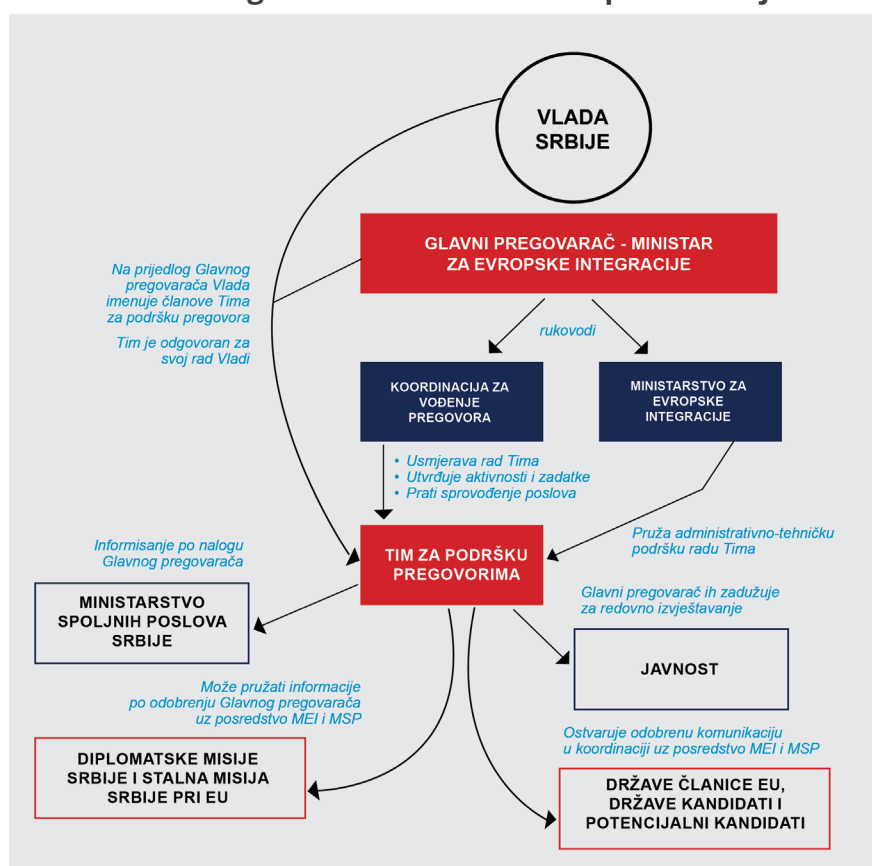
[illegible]

VLADA SRBIJE

GLAVNI PREGOVARAČ - MINISTAR ZA EVROPSKE INTEGRACIJE

Na prijedlog Glavnog pregovarača Vlada imenuje članove Tima za podršku pregovora

Tim je odgovoran za svoj rad Vladi

rukovodi

KOORDINACIJA ZA VOĐENJE PREGOVORA

MINISTARSTVO ZA EVROPSKE INTEGRACIJE

• Usmjerava rad Tima
• Utvrđuje aktivnosti i zadatke
• Prati sprovođenje poslova

Pruža administrativno-tehničku podršku radu Tima

Informisanje po nalogu Glavnog pregovarača

TIM ZA PODRŠKU PREGOVORIMA

MINISTARSTVO SPOLJNIH POSLOVA SRBIJE

Glavni pregovarač ih zadužuje za redovno izvještavanje

JAVNOST

Može pružati informacije po odobrenju Glavnog pregovarača uz posredstvo MEI i MSP

Ostvaruje odobrenu komunikaciju u koordinaciji uz posredstvo MEI i MSP

DIPLOMATSKE MISIJE SRBIJE I STALNA MISIJA SRBIJE PRI EU

DRŽAVE ČLANICE EU, DRŽAVE KANDIDATI I POTENCIJALNI KANDIDATI